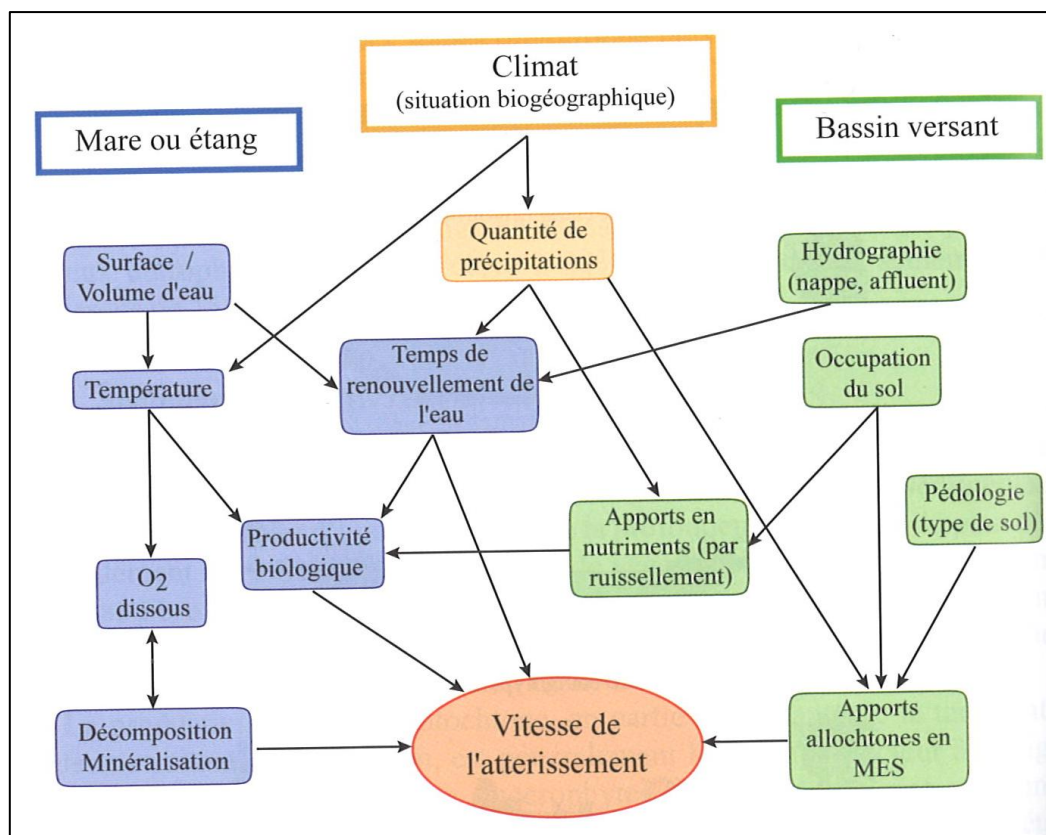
Climat
(situation biogéographique)

Mare ou étang

Bassin versant

Quantité de précipitations

Hydrographie (nappe, affluent)

Surface / Volume d'eau

Température

Temps de renouvellement de l'eau

Occupation du sol

Pédologie (type de sol)

Apports en nutriments (par ruissellement)

Productivité biologique

$O_2$ dissous

Décomposition Minéralisation

Vitesse de l'atterissement

Apports allochtones en MES